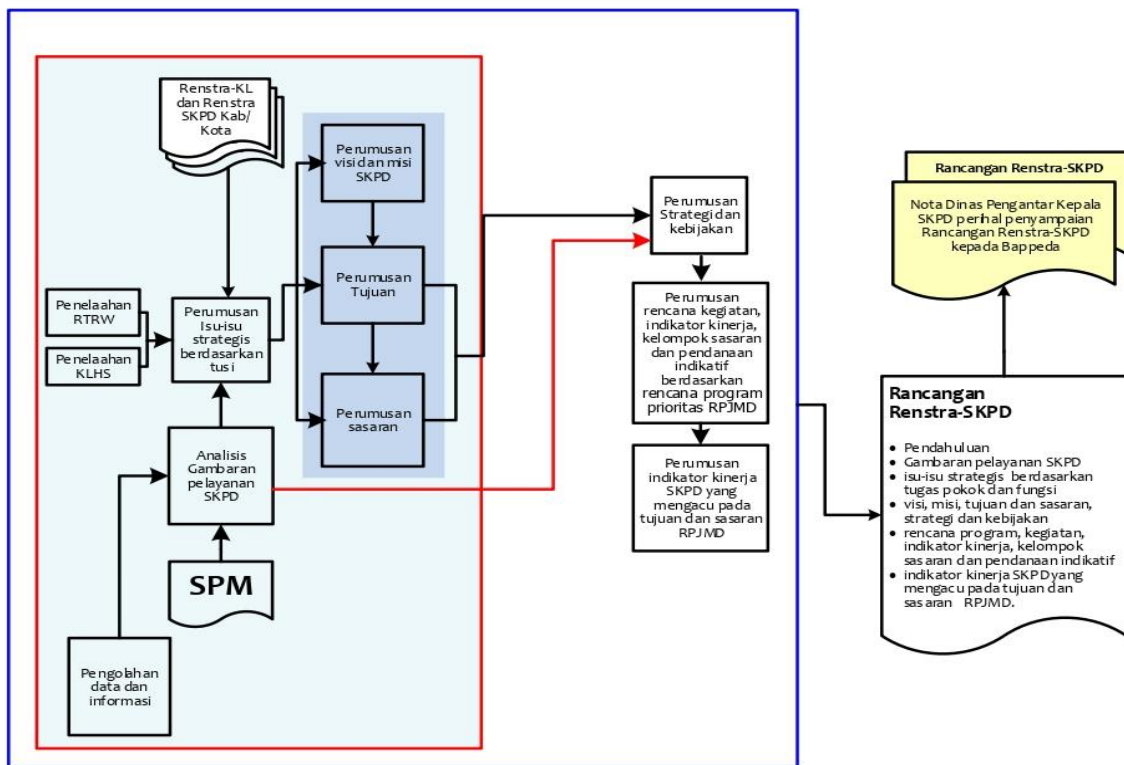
Renstra-KL dan Renstra SKPD Kab/ Kota

Perumusan visi dan misi SKPD

Perumusan Tujuan

Perumusan sasaran

Penelaahan RTRW

Penelaahan KLHS

Perumusan Isu-isu strategis berdasarkan tusi

Analisis Gambaran pelayanan SKPD

SPM

Pengolahan data dan informasi

Perumusan Strategi dan kebijakan

Perumusan rencana kegiatan, indikator kinerja, kelompok sasaran dan pendanaan indikatif berdasarkan rencana program prioritas RPJMD

Perumusan indikator kinerja SKPD yang mengacu pada tujuan dan sasaran RPJMD

Rancangan Renstra-SKPD

Nota Dinas Pengantar Kepala SKPD perihal penyampaian Rancangan Renstra-SKPD kepada Bappeda

Rancangan Renstra-SKPD

- Pendahuluan
- Gambaran pelayanan SKPD
- isu-isu strategis berdasarkan tugas pokok dan fungsi
- visi, misi, tujuan dan sasaran, strategi dan kebijakan
- rencana program, kegiatan, indikator kinerja, kelompok sasaran dan pendanaan indikatif
- indikator kinerja SKPD yang mengacu pada tujuan dan sasaran RPJMD.